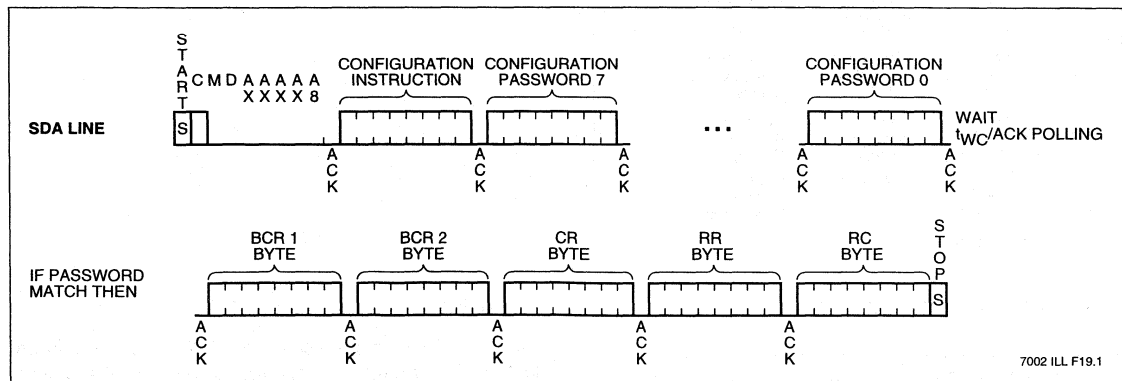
S
T
A
R
T

C M D A A A A A A
X X X X 8

CONFIGURATION INSTRUCTION

CONFIGURATION PASSWORD 7

CONFIGURATION PASSWORD 0

SDA LINE

S

...

WAIT
$t_{WC}$/ACK POLLING

A
C
K

A
C
K

A
C
K

A
C
K

A
C
K

BCR 1 BYTE

BCR 2 BYTE

CR BYTE

RR BYTE

RC BYTE

S
T
O
P

IF PASSWORD MATCH THEN

S

A
C
K

A
C
K

A
C
K

A
C
K

A
C
K

7002 ILL F19.1